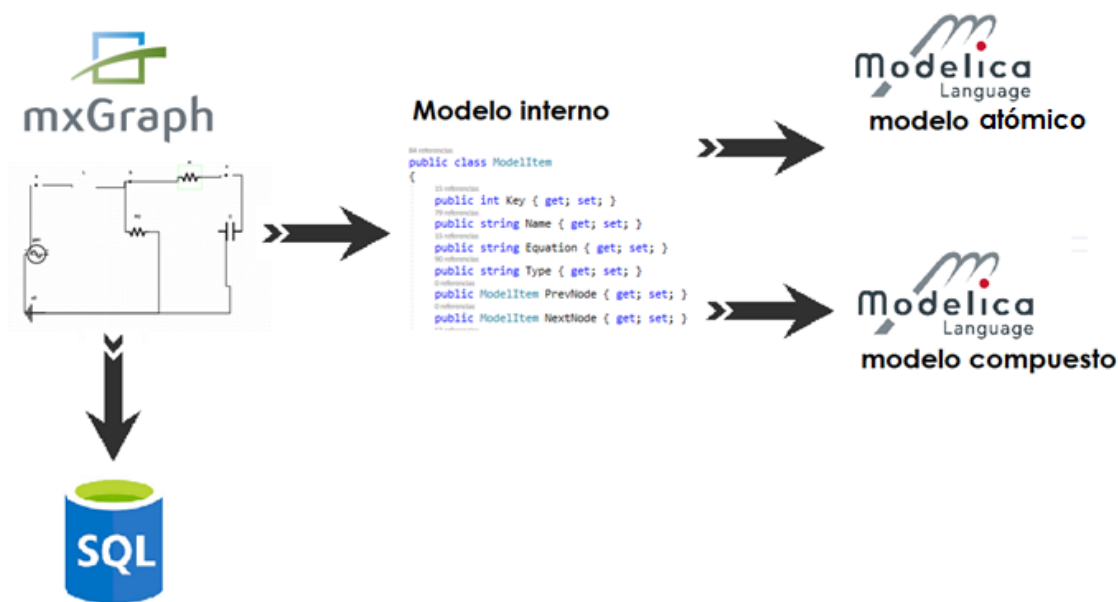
mxGraph

Modelo interno

84 referencias
public class ModelItem
{
15 referencias
public int Key { get; set; }
79 referencias
public string Name { get; set; }
11 referencias
public string Equation { get; set; }
90 referencias
public string Type { get; set; }
0 referencias
public ModelItem PrevNode { get; set; }
0 referencias
public ModelItem NextNode { get; set; }

Modelica Language
modelo atómico

Modelica Language
modelo compuesto

SQL